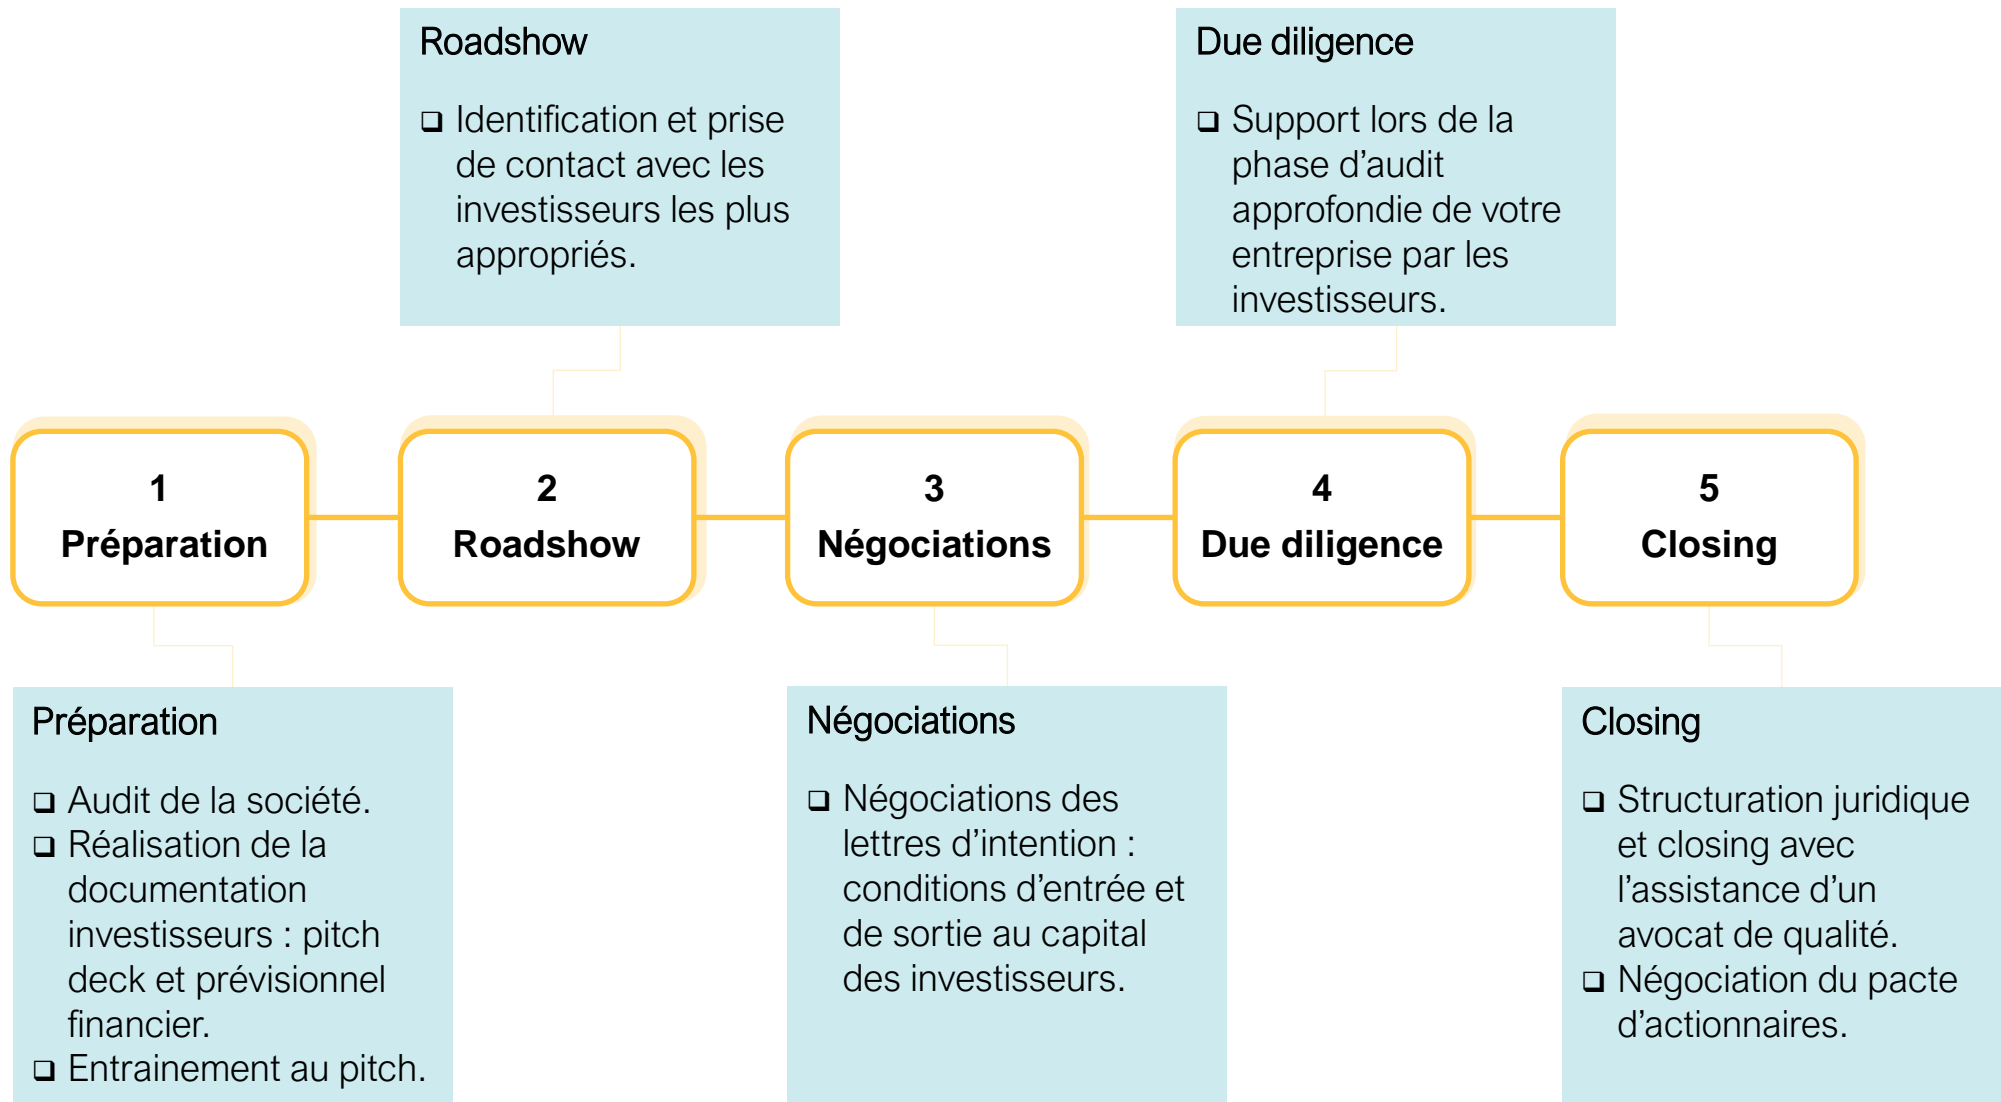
Roadshow

❑ Identification et prise de contact avec les investisseurs les plus appropriés.

Due diligence

❑ Support lors de la phase d'audit approfondie de votre entreprise par les investisseurs.

1
Préparation

2
Roadshow

3
Négociations

4
Due diligence

5
Closing

Préparation

❑ Audit de la société.
❑ Réalisation de la documentation investisseurs : pitch deck et prévisionnel financier.
❑ Entrainement au pitch.

Négociations

❑ Négociations des lettres d'intention : conditions d'entrée et de sortie au capital des investisseurs.

Closing

❑ Structuration juridique et closing avec l'assistance d'un avocat de qualité.
❑ Négociation du pacte d'actionnaires.